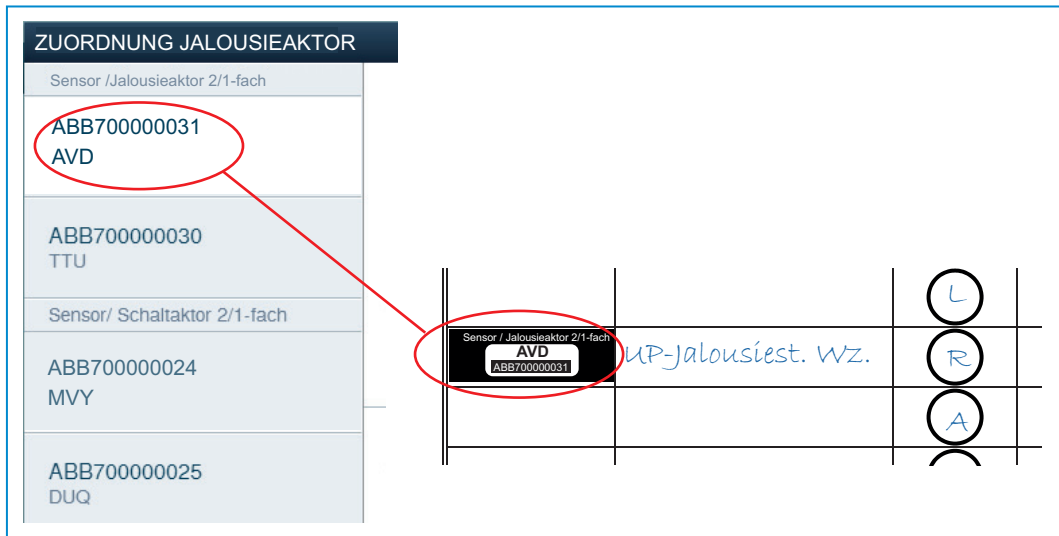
ZUORDNUNG JALOUSIEAKTOR

Sensor /Jalousieaktor 2/1-fach

ABB700000031
AVD

ABB700000030
TTU

Sensor/ Schaltaktor 2/1-fach

ABB700000024
MVY

ABB700000025
DUQ

L

Sensor / Jalousieaktor 2/1-fach
AVD
ABB700000031

UP-Jalousiest. Wz.

R

A